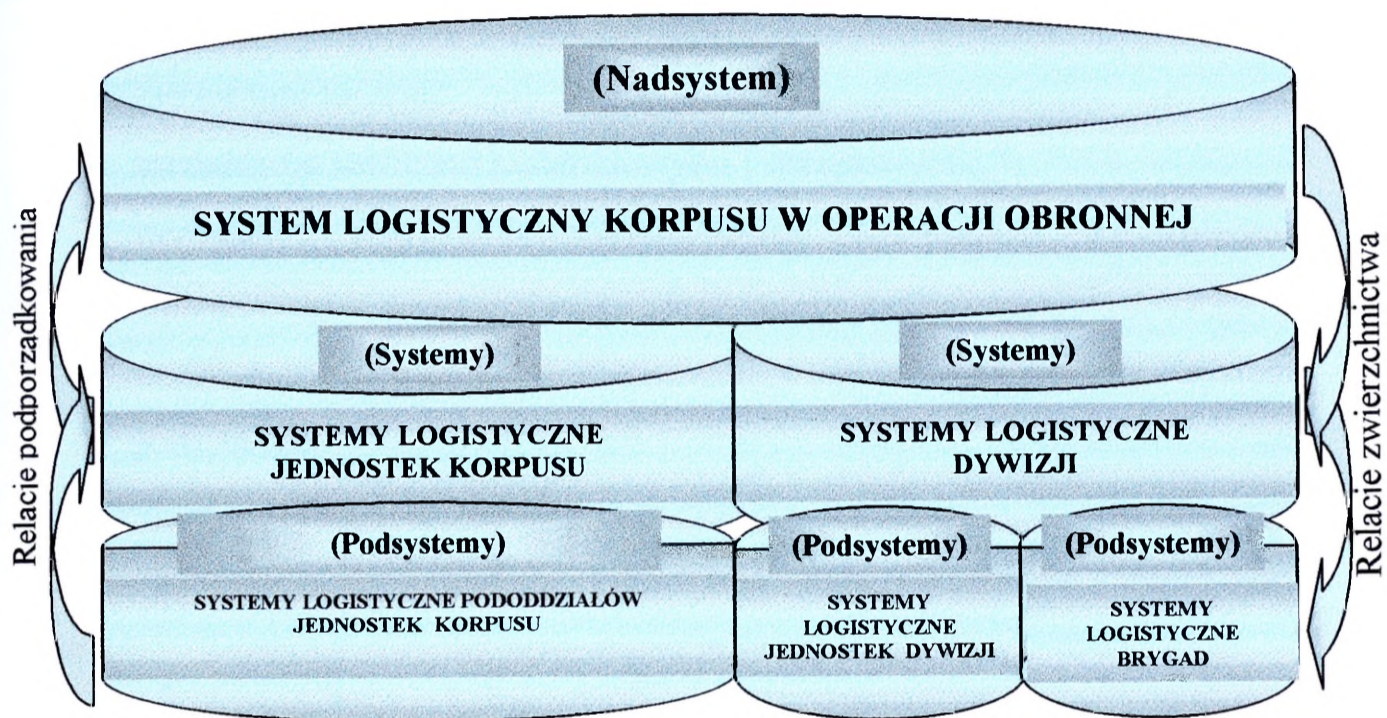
Relacje podporządkowania

(Nadsystem)

SYSTEM LOGISTYCZNY KORPUSU W OPERACJI OBRONNEJ

(Systemy)

SYSTEMY LOGISTYCZNE JEDNOSTEK KORPUSU

(Systemy)

SYSTEMY LOGISTYCZNE DYWIZJI

(Podsystemy)

SYSTEMY LOGISTYCZNE PODODDZIAŁÓW JEDNOSTEK KORPUSU

(Podsystemy)

SYSTEMY LOGISTYCZNE JEDNOSTEK DYWIZJI

(Podsystemy)

SYSTEMY LOGISTYCZNE BRYGAD

Relacje zwierzchnictwa